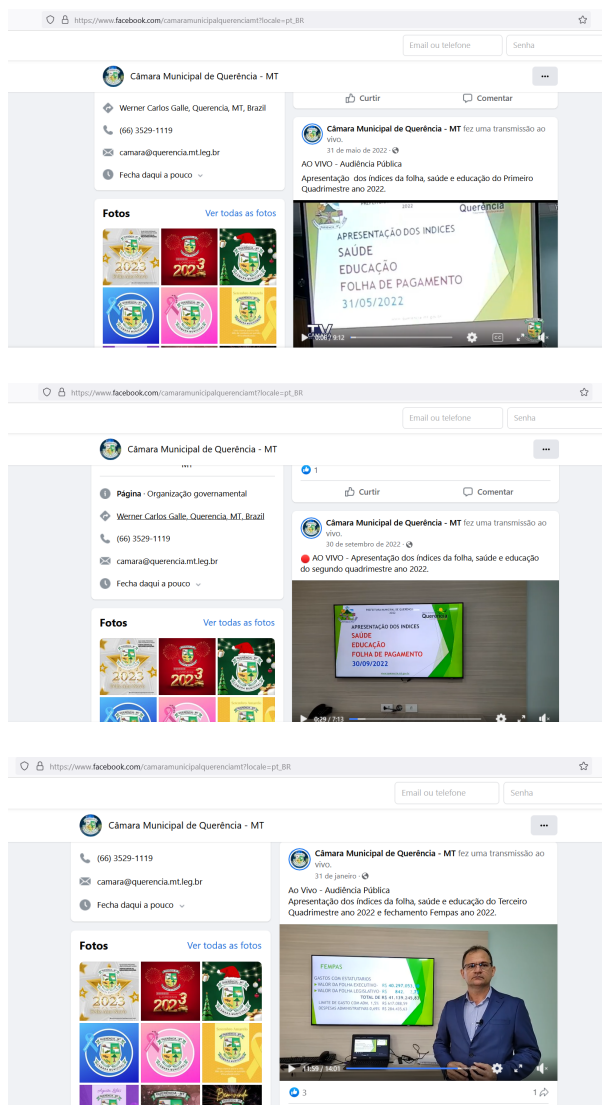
https://www.facebook.com/camaramunicipalquerenciamt?locale=pt_BR

Email ou telefone

Senha

Câmara Municipal de Querência - MT

...

Werner Carlos Galle, Querencia, MT, Brazil

(66) 3529-1119

camara@querencia.mt.leg.br

Fecha daqui a pouco

Fotos

Ver todas as fotos

2023

2023

Curtir

Comentar

Câmara Municipal de Querência - MT fez uma transmissão ao vivo.

31 de maio de 2022

AO VIVO - Audiência Pública

Apresentação dos índices da folha, saúde e educação do Primeiro Quadrimestre ano 2022.

Querência

APRESENTAÇÃO DOS INDICES
SAÚDE
EDUCAÇÃO
FOLHA DE PAGAMENTO
31/05/2022

0:00 / 9:12

https://www.facebook.com/camaramunicipalquerenciamt?locale=pt_BR

Email ou telefone

Senha

Câmara Municipal de Querência - MT

...

Página · Organização governamental

Werner Carlos Galle, Querencia, MT, Brazil

(66) 3529-1119

camara@querencia.mt.leg.br

Fecha daqui a pouco

Fotos

Ver todas as fotos

2023

2023

1

Curtir

Comentar

Câmara Municipal de Querência - MT fez uma transmissão ao vivo.

30 de setembro de 2022

AO VIVO - Apresentação dos índices da folha, saúde e educação do segundo quadrimestre ano 2022.

APRESENTAÇÃO DOS INDICES
SAÚDE
EDUCAÇÃO
FOLHA DE PAGAMENTO
30/09/2022

Querência

0:29 / 7:13

https://www.facebook.com/camaramunicipalquerenciamt?locale=pt_BR

Email ou telefone

Senha

Câmara Municipal de Querência - MT

...

(66) 3529-1119

camara@querencia.mt.leg.br

Fecha daqui a pouco

Fotos

Ver todas as fotos

2023

2023

Câmara Municipal de Querência - MT fez uma transmissão ao vivo.

31 de janeiro

Ao Vivo - Audiência Pública

Apresentação dos índices da folha, saúde e educação do Terceiro Quadrimestre ano 2022 e fechamento Fempas ano 2022.

FEMPAS

GASTOS COM ESTATUTÁRIOS
VALOR DA FOLHA EXECUTIVO: R$ 40.297.093,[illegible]
VALOR DA FOLHA LEGISLATIVO: R$ 842.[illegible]
TOTAL DE R$ 41.139.245,82
LIMITE DE GASTO COM ADM. 1,0% R$ 411.392,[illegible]
DESPESAS ADMINISTRATIVAS (UAG) R$ 284.493,6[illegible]

11:59 / 14:01

3

1